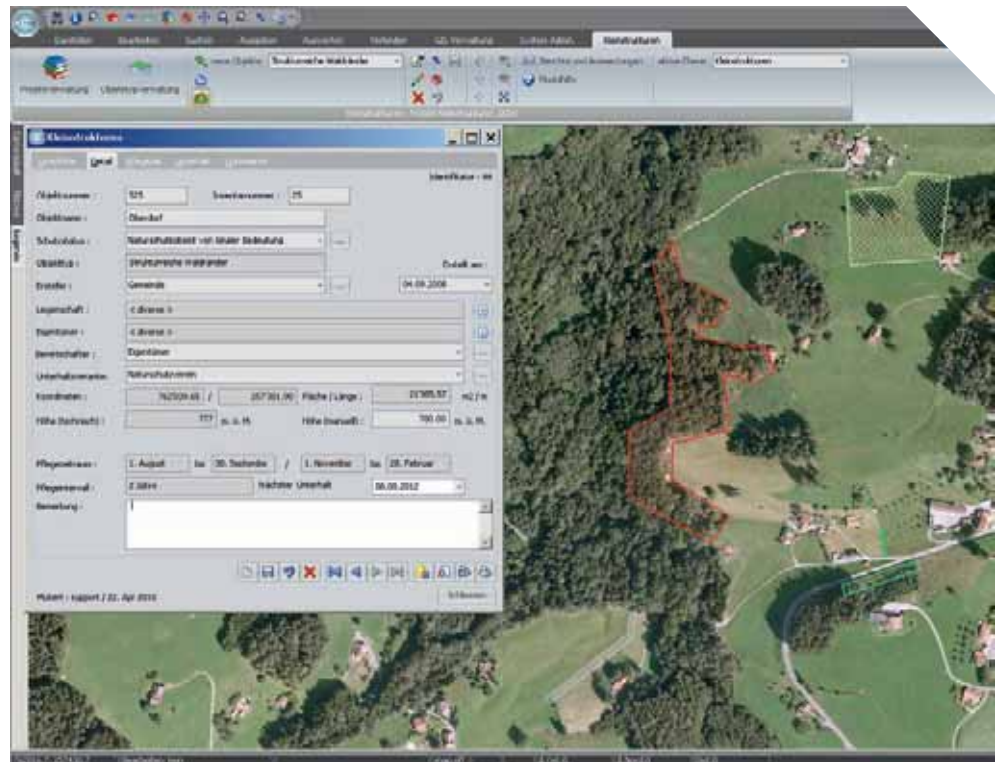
Kleinstrukturen

Projektverwaltung

Übersichtsverwaltung

Kleinstrukturen

Identifikator : 66

Objektnummer : 525

Inventarnummer : 25

Objektname : Oberdorf

Schutzstatus : Naturschutzobjekt von lokaler Bedeutung

Objekttyp : Strukturreiche Waldränder

Erstellt am :

Ersteller : Gemeinde

04.09.2008

Liegenschaft : < diverse >

Eigentümer : < diverse >

Bewirtschafter : Eigentümer

Unterhaltsverein : Naturschutzverein

Koordinaten : 762509.65 / 257301.00

Fläche / Länge : 21985.57 m2 / m

Höhe (tiefste) : 777 m. ü. M.

Höhe (höchste) : 780.00 m. ü. M.

Pflegezeitraum : 1. August bis 30. September / 1. November bis 28. Februar

Pflegeintervall : 2 Jahre

nächster Unterhalt 08.08.2012

Bemerkung :

Mutiert : support / 22. Apr 2010

Schliessen